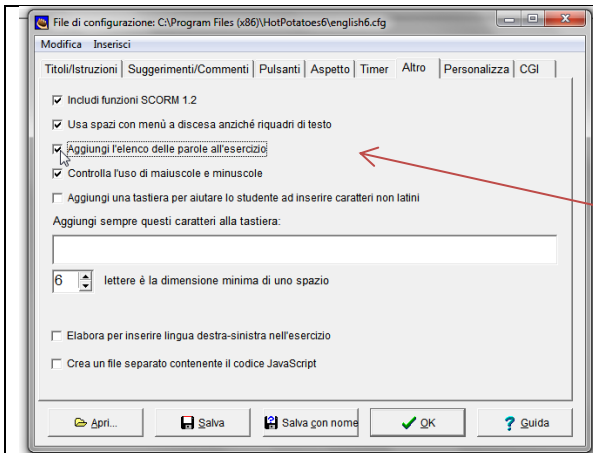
File di configurazione: C:\Program Files (x86)\HotPotatoes6\english6.cfg

Modifica Inserisci

Titoli/Istruzioni | Suggerimenti/Commenti | Pulsanti | Aspetto | Timer | Altro | Personalizza | CGI

☑ Includi funzioni SCORM 1.2

☑ Usa spazi con menù a discesa anziché riquadri di testo

☑ Aggiungi l'elenco delle parole all'esercizio

☑ Controlla l'uso di maiuscole e minuscole

☐ Aggiungi una tastiera per aiutare lo studente ad inserire caratteri non latini

Aggiungi sempre questi caratteri alla tastiera:

6 lettere è la dimensione minima di uno spazio

☐ Elabora per inserire lingua destra-sinistra nell'esercizio

☐ Crea un file separato contenente il codice JavaScript

Apri... | Salva | Salva con nome | OK | Guida